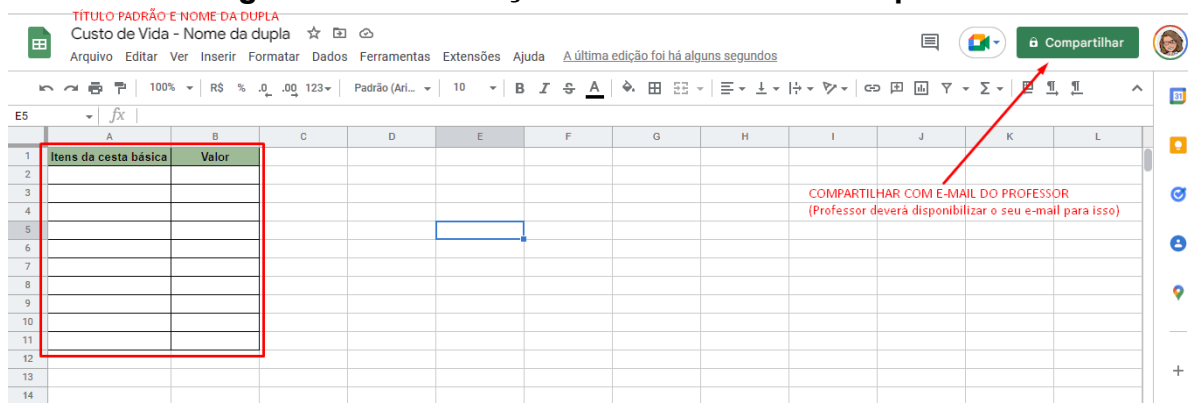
TÍTULO PADRÃO E NOME DA DUPLA

Custo de Vida - Nome da dupla

Arquivo Editar Ver Inserir Formatar Dados Ferramentas Extensões Ajuda A última edição foi há alguns segundos

Compartilhar

100% R$ % .0 .00 123 Padrão (Ari... 10 B I S A

E5 fx

| | A | B | C | D | E | F | G | H | I | J | K | L |
|---|---|---|---|---|---|---|---|---|---|---|---|---|
| 1 | Itens da cesta básica | Valor | | | | | | | | | | |
| 2 | | | | | | | | | | | | |
| 3 | | | | | | | | | | | | |
| 4 | | | | | | | | | | | | |
| 5 | | | | | | | | | | | | |
| 6 | | | | | | | | | | | | |
| 7 | | | | | | | | | | | | |
| 8 | | | | | | | | | | | | |
| 9 | | | | | | | | | | | | |
| 10 | | | | | | | | | | | | |
| 11 | | | | | | | | | | | | |
| 12 | | | | | | | | | | | | |
| 13 | | | | | | | | | | | | |
| 14 | | | | | | | | | | | | |

COMPARTILHAR COM E-MAIL DO PROFESSOR
(Professor deverá disponibilizar o seu e-mail para isso)